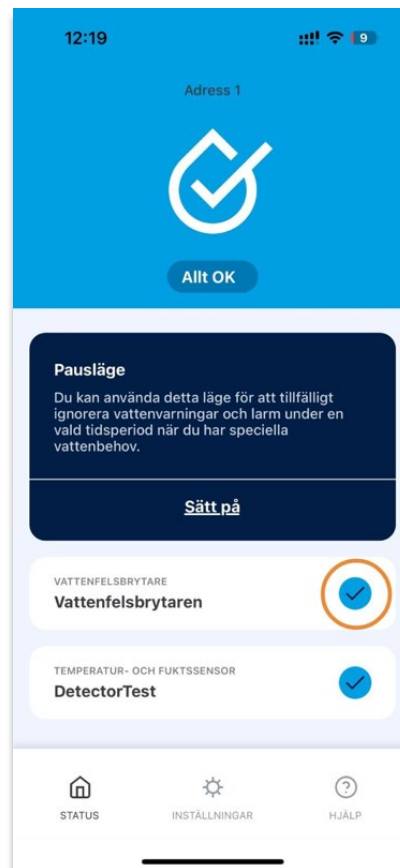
12:19

9

Adress 1

Allt OK

Pausläge

Du kan använda detta läge för att tillfälligt ignorera vattenvarningar och larm under en vald tidsperiod när du har speciella vattenbehov.

Sätt på

VATTENFELSBRYTARE

Vattenfelsbrytaren

TEMPERATUR- OCH FUKTSSENSOR

DetectorTest

STATUS

INSTÄLLNINGAR

HJÄLP